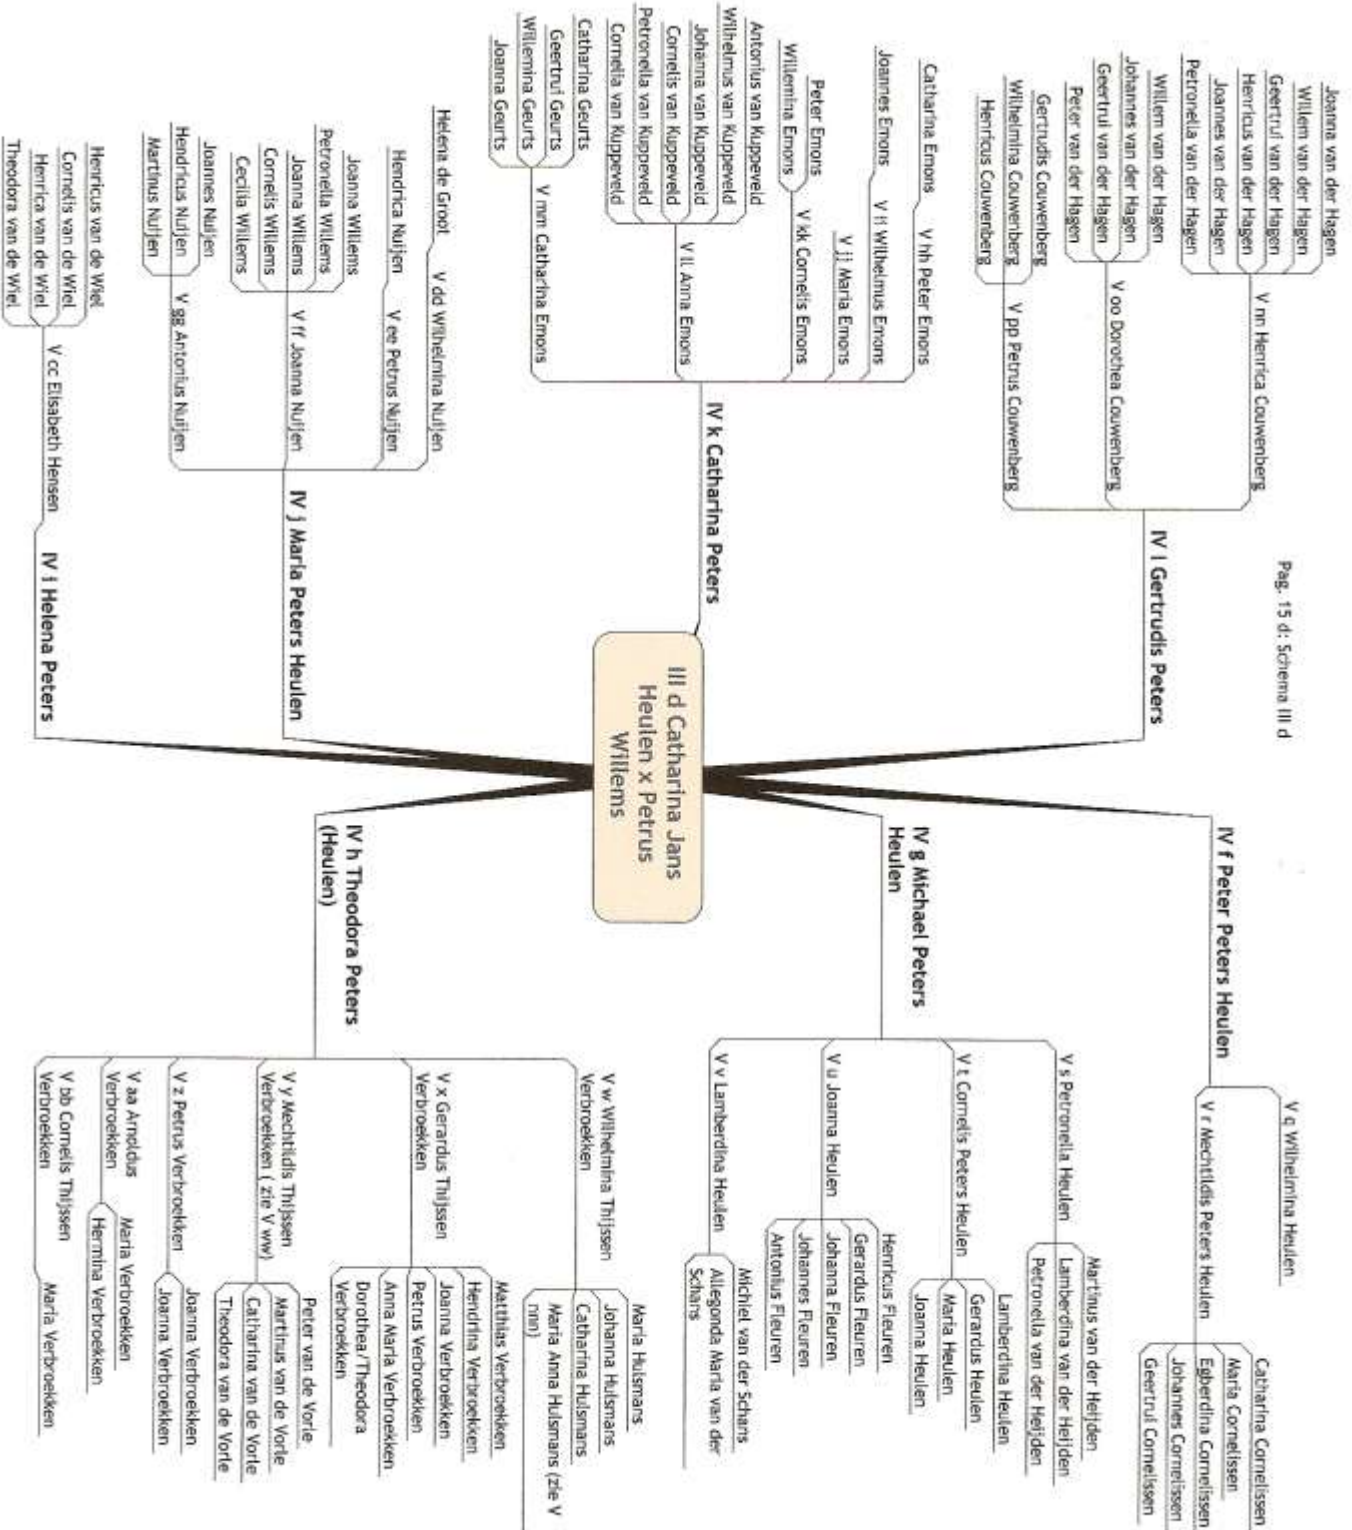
Pag. 15 d: Schema III d

III d Catharina Jans Heulen x Petrus Willems

IV l Gertrudis Peters

V nn Henrica Couwenberg
Joanna van der Hagen
Willem van der Hagen
Geertruí van der Hagen
Henricus van der Hagen
Joannes van der Hagen
Petronella van der Hagen

V oo Dorothea Couwenberg
Willem van der Hagen
Johannes van der Hagen
Geertruí van der Hagen
Peter van der Hagen

V pp Petrus Couwenberg
Gertrudis Couwenberg
Wilhelmina Couwenberg
Henricus Couwenberg

IV k Catharina Peters

V hh Peter Emons
Catharina Emons

V ii Wilhelmus Emons
Joannes Emons

V jj Maria Emons

V kk Cornelis Emons
Peter Emons
Willemina Emons

V ll Anna Emons
Antonius van Kuppeveld
Wilhelmus van Kuppeveld
Johanna van Kuppeveld
Cornelis van Kuppeveld
Petronella van Kuppeveld
Cornelia van Kuppeveld

V mm Catharina Emons
Catharina Geurts
Geertruí Geurts
Willemina Geurts
Joanna Geurts

IV j Maria Peters Heulen

V dd Wilhelmina Nuijen
Helena de Groot

V ee Petrus Nuijen
Hendrica Nuijen

V ff Joanna Nuijen
Joanna Willems
Petronella Willems
Joanna Willems
Cornelis Willems
Cecilia Willems

V gg Antonius Nuijen
Joannes Nuijen
Hendricus Nuijen
Martinus Nuijen

IV i Helena Peters

V cc Elisabeth Hensen
Henricus van de Wiel
Cornelis van de Wiel
Henrica van de Wiel
Theodora van de Wiel

IV f Peter Peters Heulen

V q Wilhelmina Heulen

V r Mechtildis Peters Heulen
Catharina Cornelissen
Maria Cornelissen
Egberdina Cornelissen
Johannes Cornelissen
Geertruí Cornelissen

IV g Michael Peters Heulen

V s Petronella Heulen
Martinus van der Heijden
Lamberdina van der Heijden
Petronella van der Heijden

V t Cornelis Peters Heulen
Lamberdina Heulen
Gerardus Heulen
Maria Heulen
Joanna Heulen

V u Joanna Heulen
Henricus Fleuren
Gerardus Fleuren
Johanna Fleuren
Johannes Fleuren
Antonius Fleuren

V v Lamberdina Heulen
Michiel van der Schans
Allegonda Maria van der Schans

IV h Theodora Peters (Heulen)

V w Wilhelmina Thijssen Verbroekken
Maria Huismans
Johanna Huismans
Catharina Huismans
Maria Anna Huismans (zie V nne)

V x Gerardus Thijssen Verbroekken
Matthias Verbroekken
Hendrina Verbroekken
Joanna Verbroekken
Petrus Verbroekken
Anna Maria Verbroekken
Dorothea/Theodora Verbroekken

V y Mechtildis Thijssen Verbroekken ( zie V ww)
Peter van de Vorle
Martinus van de Vorle
Catharina van de Vorle
Theodora van de Vorle

V z Petrus Verbroekken
Joanna Verbroekken
Joanna Verbroekken

V aa Arnoldus Verbroekken
Maria Verbroekken
Hermina Verbroekken

V bb Cornelis Thijssen Verbroekken
Maria Verbroekken